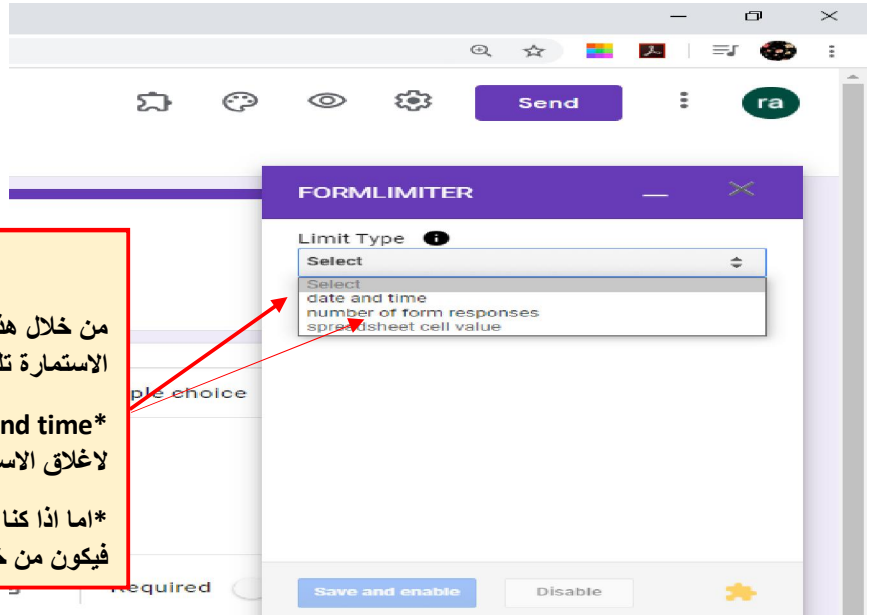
Send

ra

FORMLIMITER

Limit Type

Select

Select
date and time
number of form responses
spreadsheet cell value

من خلال هـ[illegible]
الاستمارة تل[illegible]

nd time*
لاغلاق الاس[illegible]

*اما اذا كنا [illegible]
فيكون من خـ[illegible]

ple choice

Required

Save and enable

Disable